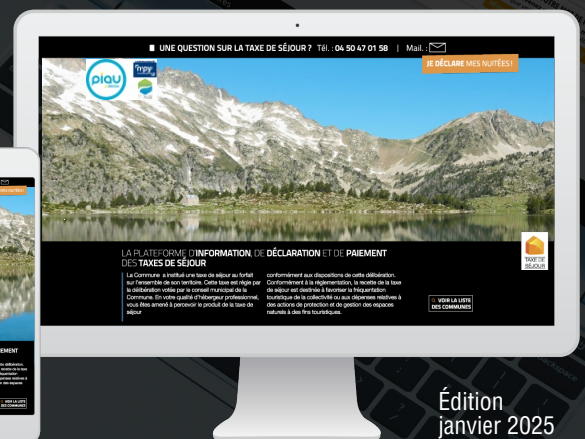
UNE QUESTION SUR LA TAXE DE SÉJOUR ? Tél. : 04 50 47 01 58 | Mail. :

JE DÉCLARE MES NUITÉES !

piau

LA PLATEFORME D'INFORMATION, DE DÉCLARATION ET DE PAIEMENT DES TAXES DE SÉJOUR

La Commune a institué une taxe de séjour au forfait sur l'ensemble de son territoire. Cette taxe est régie par la délibération votée par le conseil municipal de la Commune. En votre qualité d'hébergeur professionnel, vous êtes amené à percevoir le produit de la taxe de séjour

conformément aux dispositions de cette délibération. Conformément à la réglementation, la recette de la taxe de séjour est destinée à favoriser la fréquentation touristique de la collectivité ou aux dépenses relatives à des actions de protection et de gestion des espaces naturels à des fins touristiques.

VOIR LA LISTE DES COMMUNES

TAXE DE SÉJOUR

Édition janvier 2025